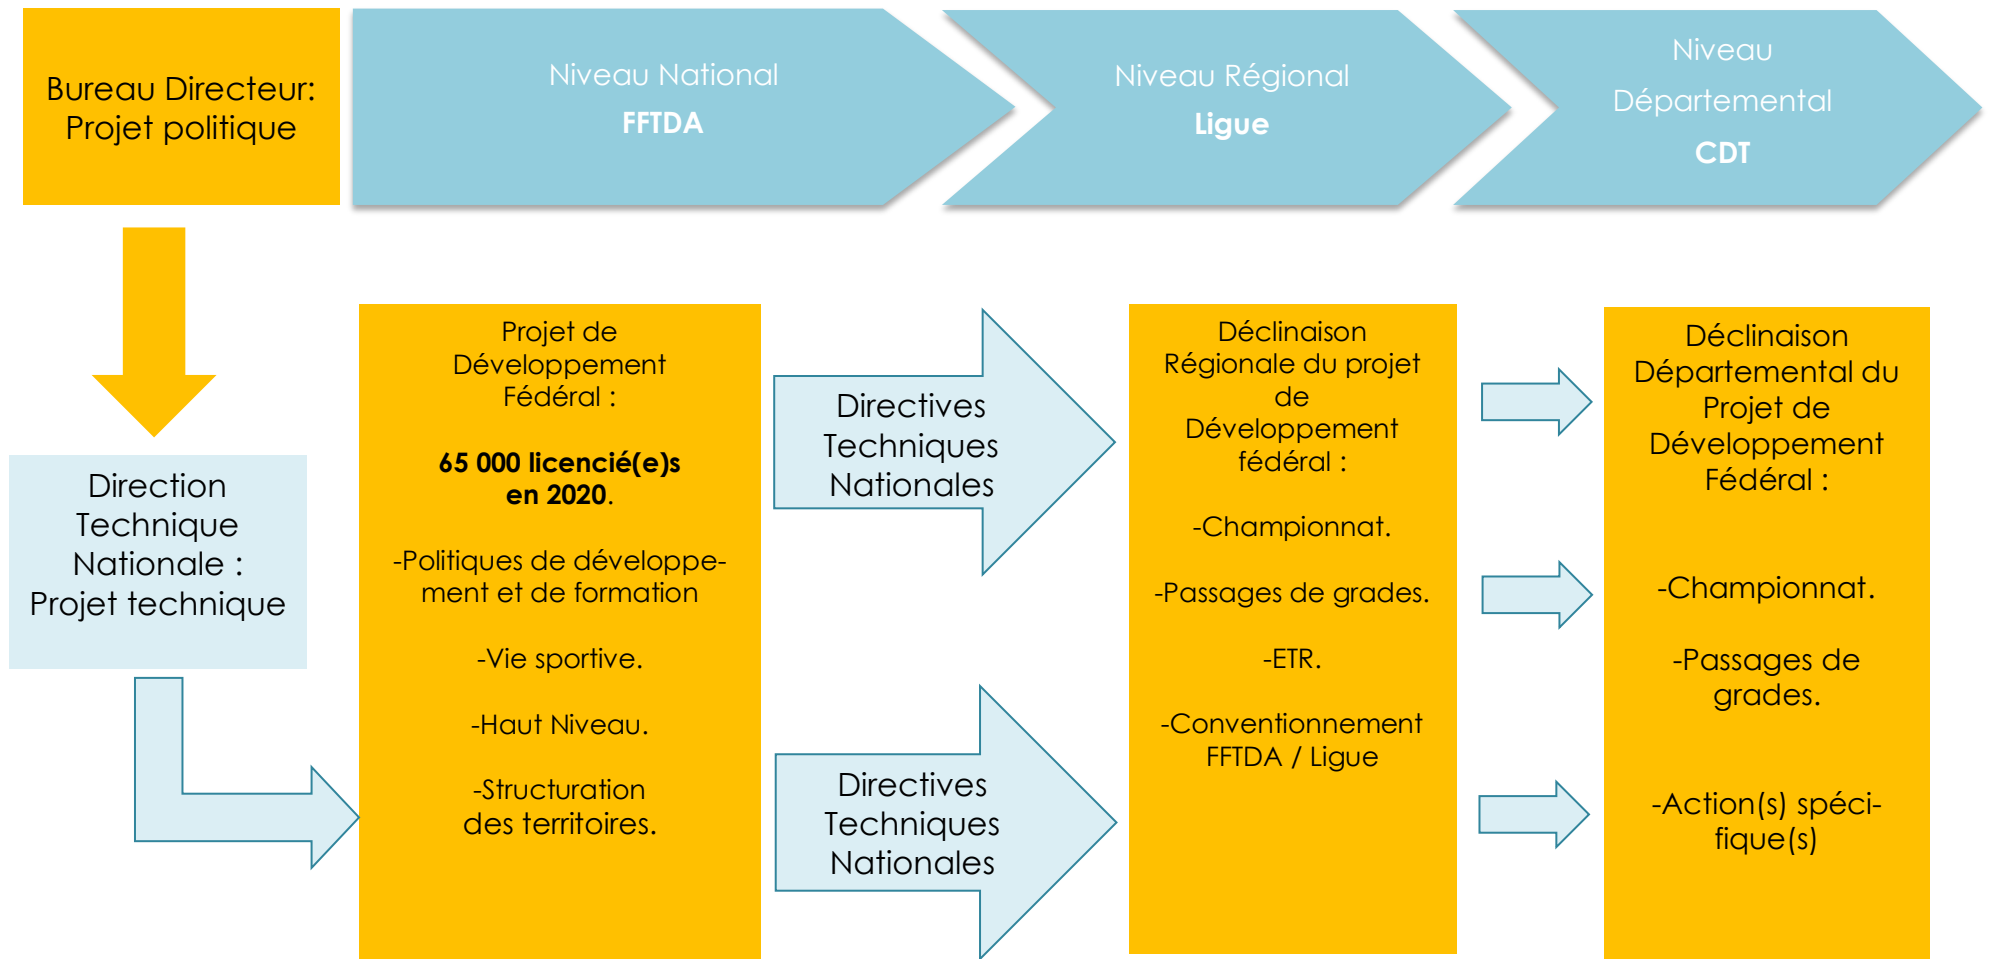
Bureau Directeur: Projet politique

Niveau National
FFTDA

Niveau Régional
Ligue

Niveau Départemental
CDT

Direction Technique Nationale : Projet technique

Projet de Développement Fédéral :

65 000 licencié(e)s en 2020.

-Politiques de développement et de formation

-Vie sportive.

-Haut Niveau.

-Structuration des territoires.

Directives Techniques Nationales

Directives Techniques Nationales

Déclinaison Régionale du projet de Développement fédéral :

-Championnat.

-Passages de grades.

-ETR.

-Conventionnement FFTDA / Ligue

Déclinaison Départemental du Projet de Développement Fédéral :

-Championnat.

-Passages de grades.

-Action(s) spécifique(s)